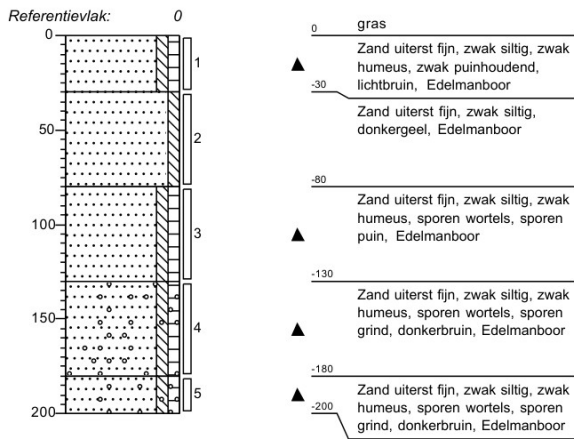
Referentievlak: 0

0
50
100
150
200

1
2
3
4
5

0 gras

Zand uiterst fijn, zwak siltig, zwak humeus, zwak puinhoudend, lichtbruin, Edelmanboor

-30

Zand uiterst fijn, zwak siltig, donkergeel, Edelmanboor

-80

Zand uiterst fijn, zwak siltig, zwak humeus, sporen wortels, sporen puin, Edelmanboor

-130

Zand uiterst fijn, zwak siltig, zwak humeus, sporen wortels, sporen grind, donkerbruin, Edelmanboor

-180

Zand uiterst fijn, zwak siltig, zwak humeus, sporen wortels, sporen grind, donkerbruin, Edelmanboor

-200